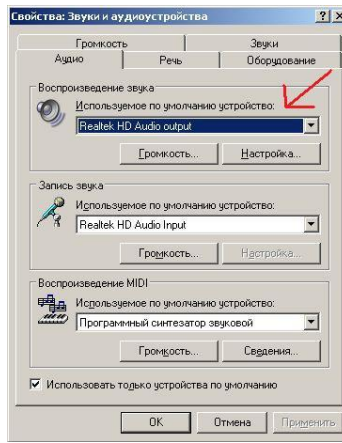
Свойства: Звуки и аудиоустройства ? X

Громкость
Звуки
Аудио
Речь
Оборудование

Воспроизведение звука
Используемое по умолчанию устройство:
Realtek HD Audio output
Громкость...
Настройка...

Запись звука
Используемое по умолчанию устройство:
Realtek HD Audio Input
Громкость...
Настройка...

Воспроизведение MIDI
Используемое по умолчанию устройство:
Программный синтезатор звуковой
Громкость...
Сведения...

☑ Использовать только устройства по умолчанию

OK
Отмена
Применить